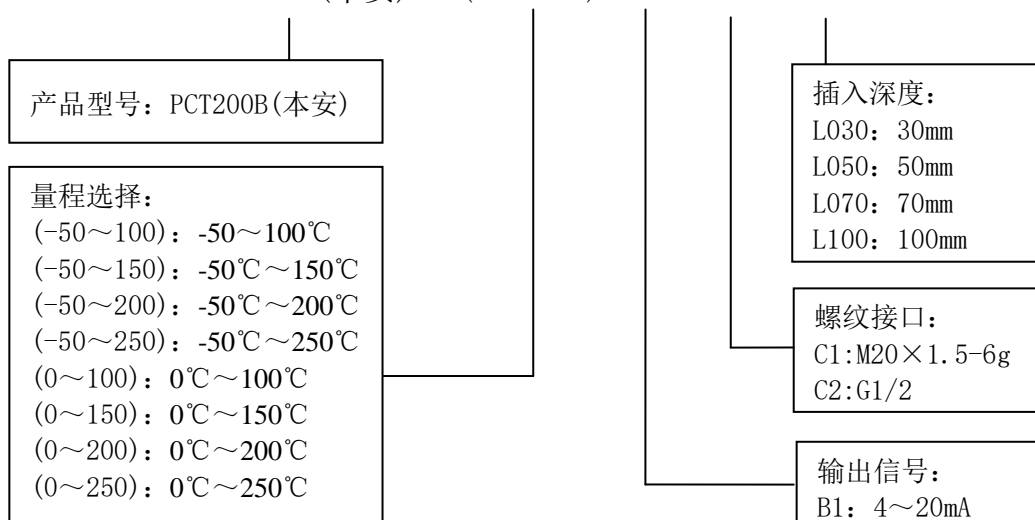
产品型号：PCT200B(本安)

量程选择：
(-50～100)：-50～100℃
(-50～150)：-50℃～150℃
(-50～200)：-50℃～200℃
(-50～250)：-50℃～250℃
(0～100)：0℃～100℃
(0～150)：0℃～150℃
(0～200)：0℃～200℃
(0～250)：0℃～250℃

插入深度：
L030：30mm
L050：50mm
L070：70mm
L100：100mm

螺纹接口：
C1:M20×1.5-6g
C2:G1/2

输出信号：
B1：4～20mA